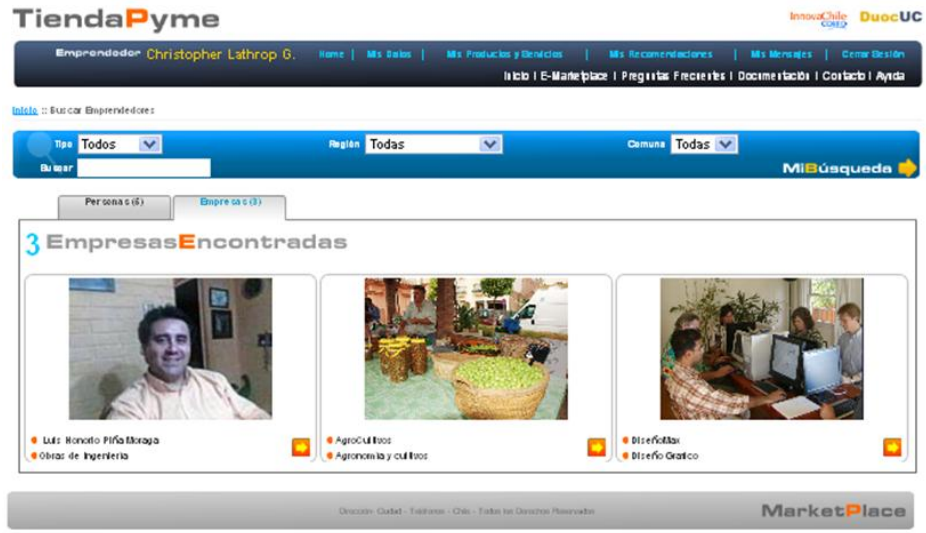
TiendaPyme

InnovaChile CORFO DuocUC

Emprendedor Christopher Lathrop G. Home | Mis Datos | Mis Productos y Servicios | Mis Recomendaciones | Mis Mensajes | Cerrar Sesión

Inicio | E-Marketplace | Preguntas Frecuentes | Documentación | Contacto | Ayuda

Inicio :: Buscar Emprendedores

Tipo Todos Región Todas Comuna Todas

Buscar

MiBúsqueda

Personas (6) Empresas (3)

3 EmpresasEncontradas

Luis Honorio Piña Moraga
Obras de Ingenieria

AgroCultivos
Agronomia y cultivos

DiseñoMax
Diseño Grafico

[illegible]

MarketPlace